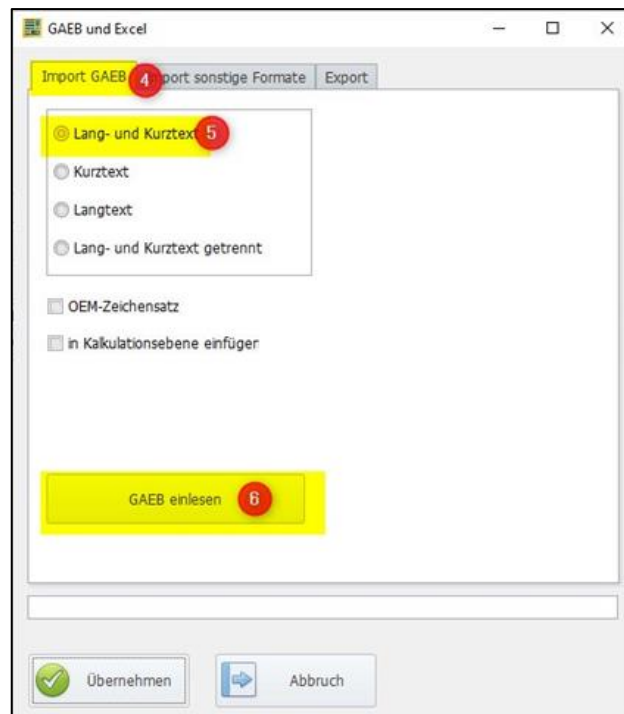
GAEB und Excel

Import GAEB 4 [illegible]port sonstige Formate Export

Lang- und Kurztext 5
Kurztext
Langtext
Lang- und Kurztext getrennt

OEM-Zeichensatz
in Kalkulationsebene einfüger

GAEB einlesen 6

Übernehmen
Abbruch